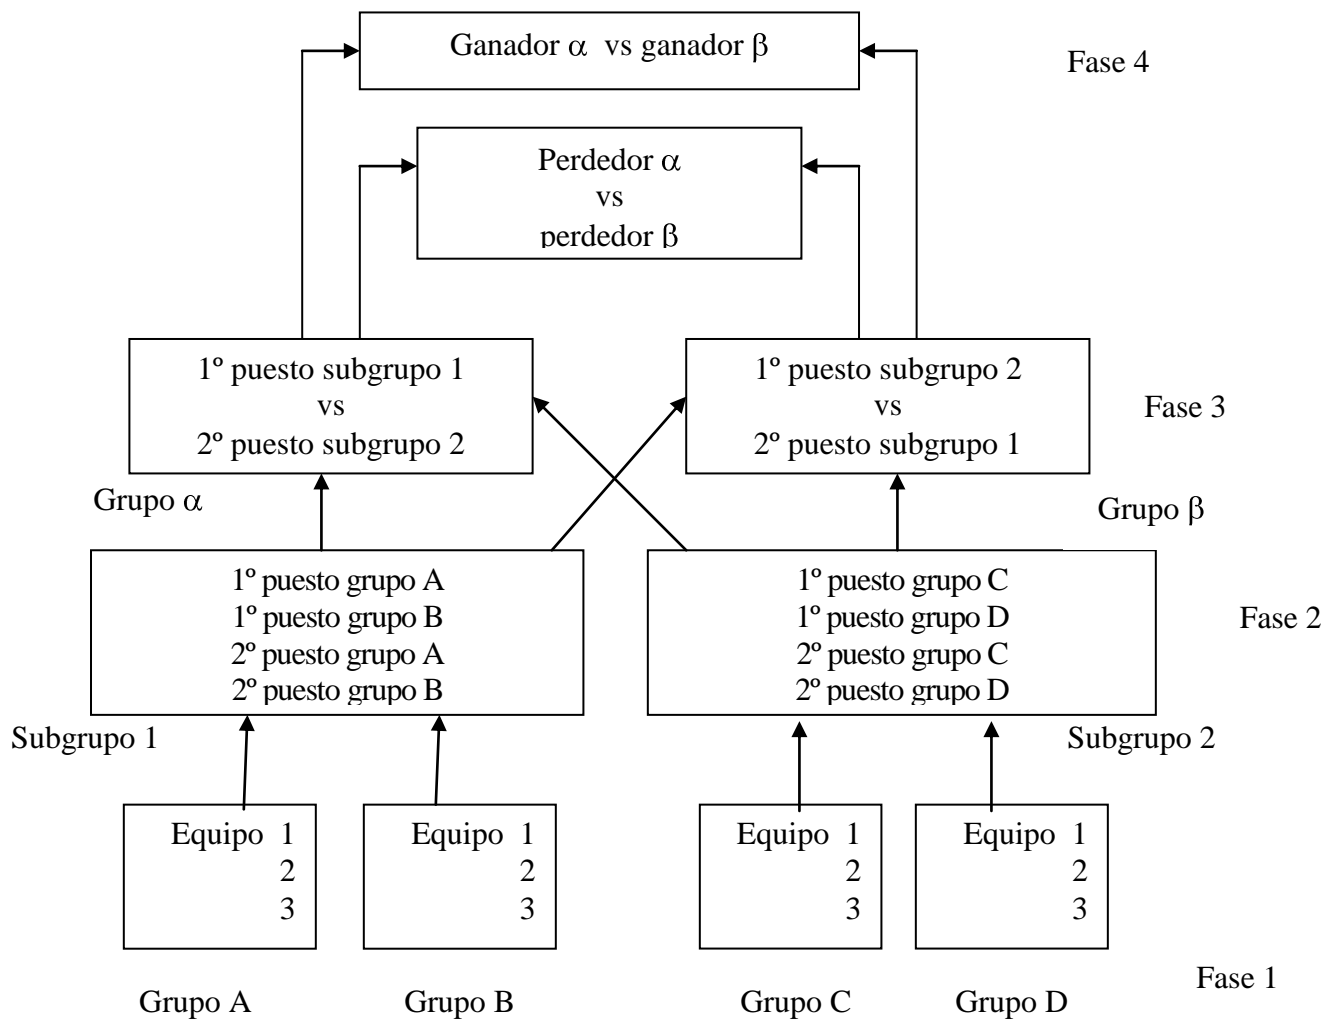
Ganador $\alpha$ vs ganador $\beta$

Fase 4

Perdedor $\alpha$
vs
perdedor $\beta$

1º puesto subgrupo 1
vs
2º puesto subgrupo 2

1º puesto subgrupo 2
vs
2º puesto subgrupo 1

Fase 3

Grupo $\alpha$

Grupo $\beta$

1º puesto grupo A
1º puesto grupo B
2º puesto grupo A
2º puesto grupo B

1º puesto grupo C
1º puesto grupo D
2º puesto grupo C
2º puesto grupo D

Fase 2

Subgrupo 1

Subgrupo 2

Equipo 1
2
3

Equipo 1
2
3

Equipo 1
2
3

Equipo 1
2
3

Fase 1

Grupo A

Grupo B

Grupo C

Grupo D